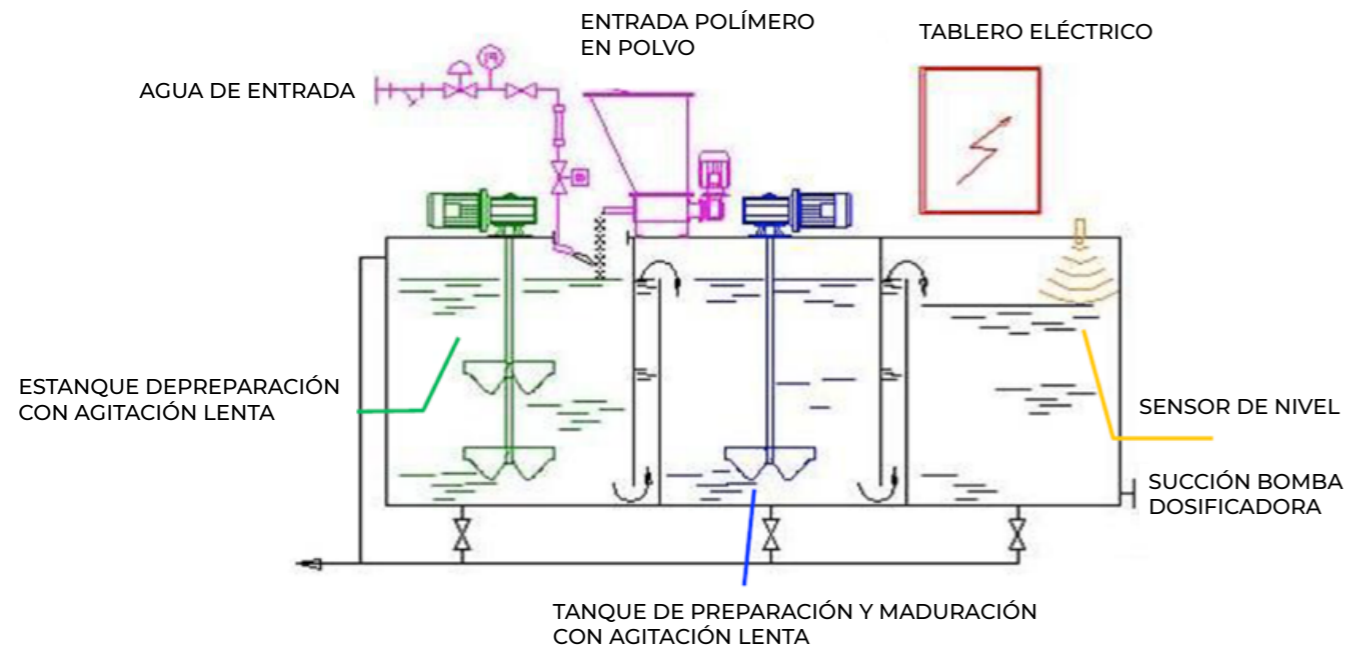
ENTRADA POLÍMERO EN POLVO

TABLERO ELÉCTRICO

AGUA DE ENTRADA

ESTANQUE DEPREPARACIÓN CON AGITACIÓN LENTA

SENSOR DE NIVEL

SUCCIÓN BOMBA DOSIFICADORA

TANQUE DE PREPARACIÓN Y MADURACIÓN CON AGITACIÓN LENTA